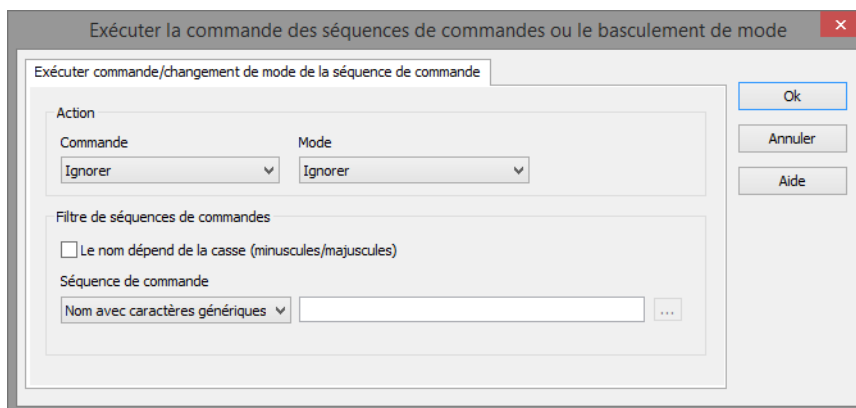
Exécuter la commande des séquences de commandes ou le basculement de mode

Exécuter commande/changement de mode de la séquence de commande

Action

Commande
Ignorer

Mode
Ignorer

Filtre de séquences de commandes

Le nom dépend de la casse (minuscules/majuscules)

Séquence de commande
Nom avec caractères génériques

...

Ok

Annuler

Aide